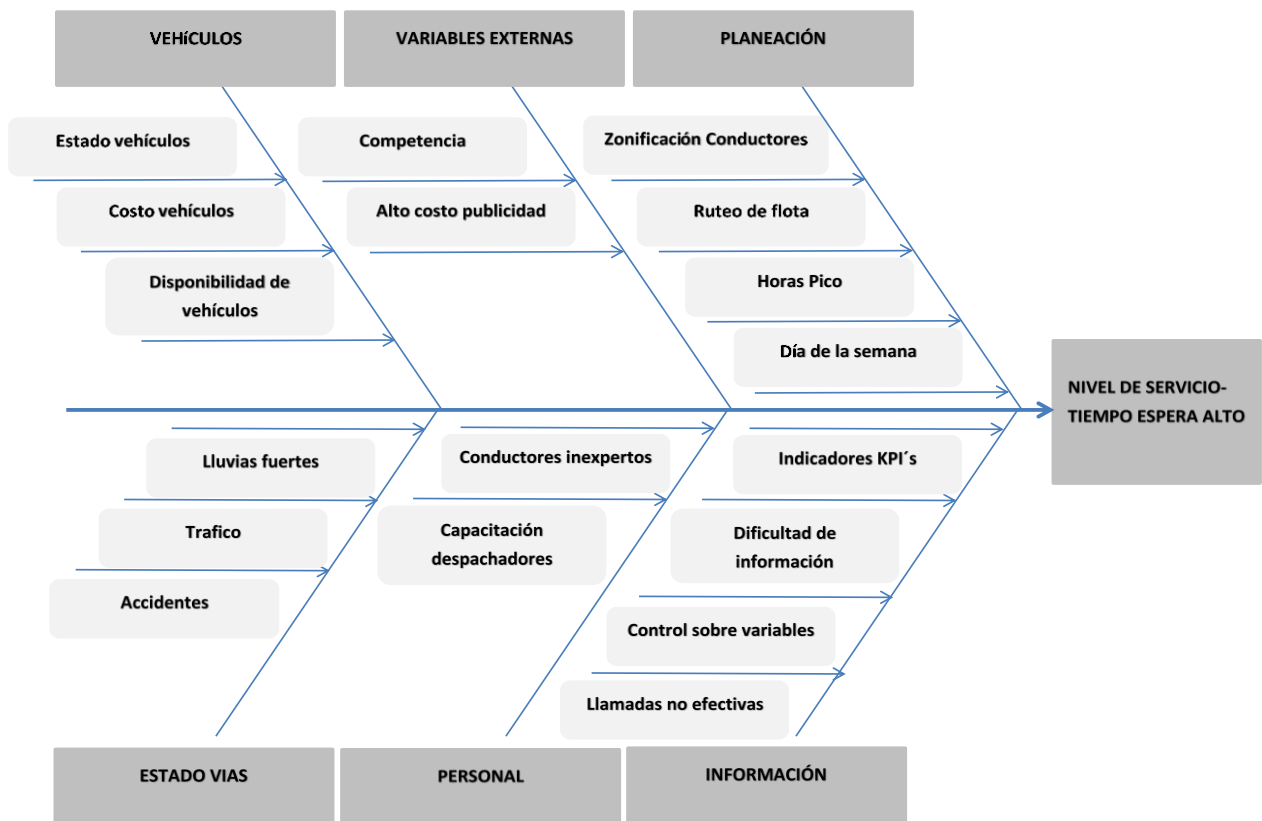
VEHíCULOS

VARIABLES EXTERNAS

PLANEACIÓN

Estado vehículos

Costo vehículos

Disponibilidad de vehículos

Competencia

Alto costo publicidad

Zonificación Conductores

Ruteo de flota

Horas Pico

Día de la semana

NIVEL DE SERVICIO- TIEMPO ESPERA ALTO

Lluvias fuertes

Trafico

Accidentes

Conductores inexpertos

Capacitación despachadores

Indicadores KPI´s

Dificultad de información

Control sobre variables

Llamadas no efectivas

ESTADO VIAS

PERSONAL

INFORMACIÓN